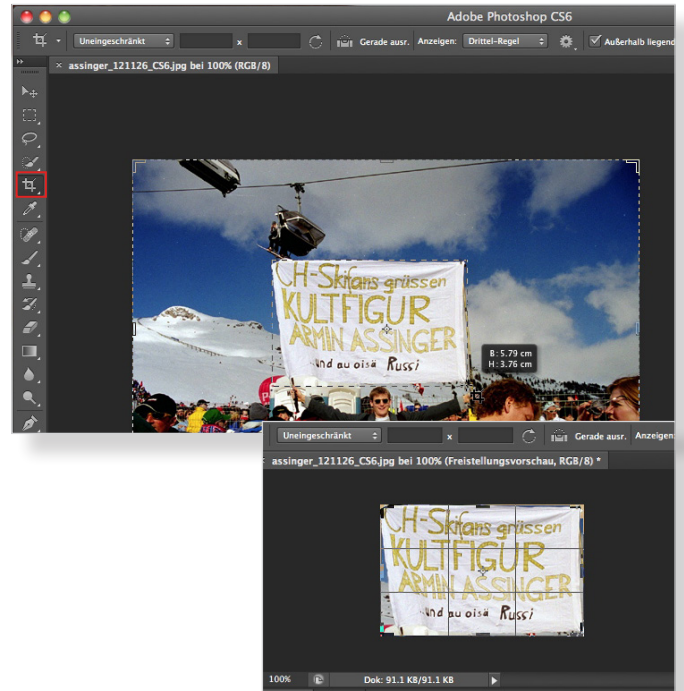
Adobe Photoshop CS6

Uneingeschränkt x Gerade ausr. Anzeigen: Drittel-Regel Außerhalb liegend

assinger_121126_CS6.jpg bei 100% (RGB/8)

CH-Skifans grüssen KULTFIGUR ARMIN ASSINGER und au oisä Russi

B: 5.79 cm
H: 3.76 cm

Uneingeschränkt x Gerade ausr. Anzeigen

assinger_121126_CS6.jpg bei 100% (Freistellungsvorschau, RGB/8) *

CH-Skifans grüssen KULTFIGUR ARMIN ASSINGER und au oisä Russi

100% Dok: 91.1 KB/91.1 KB